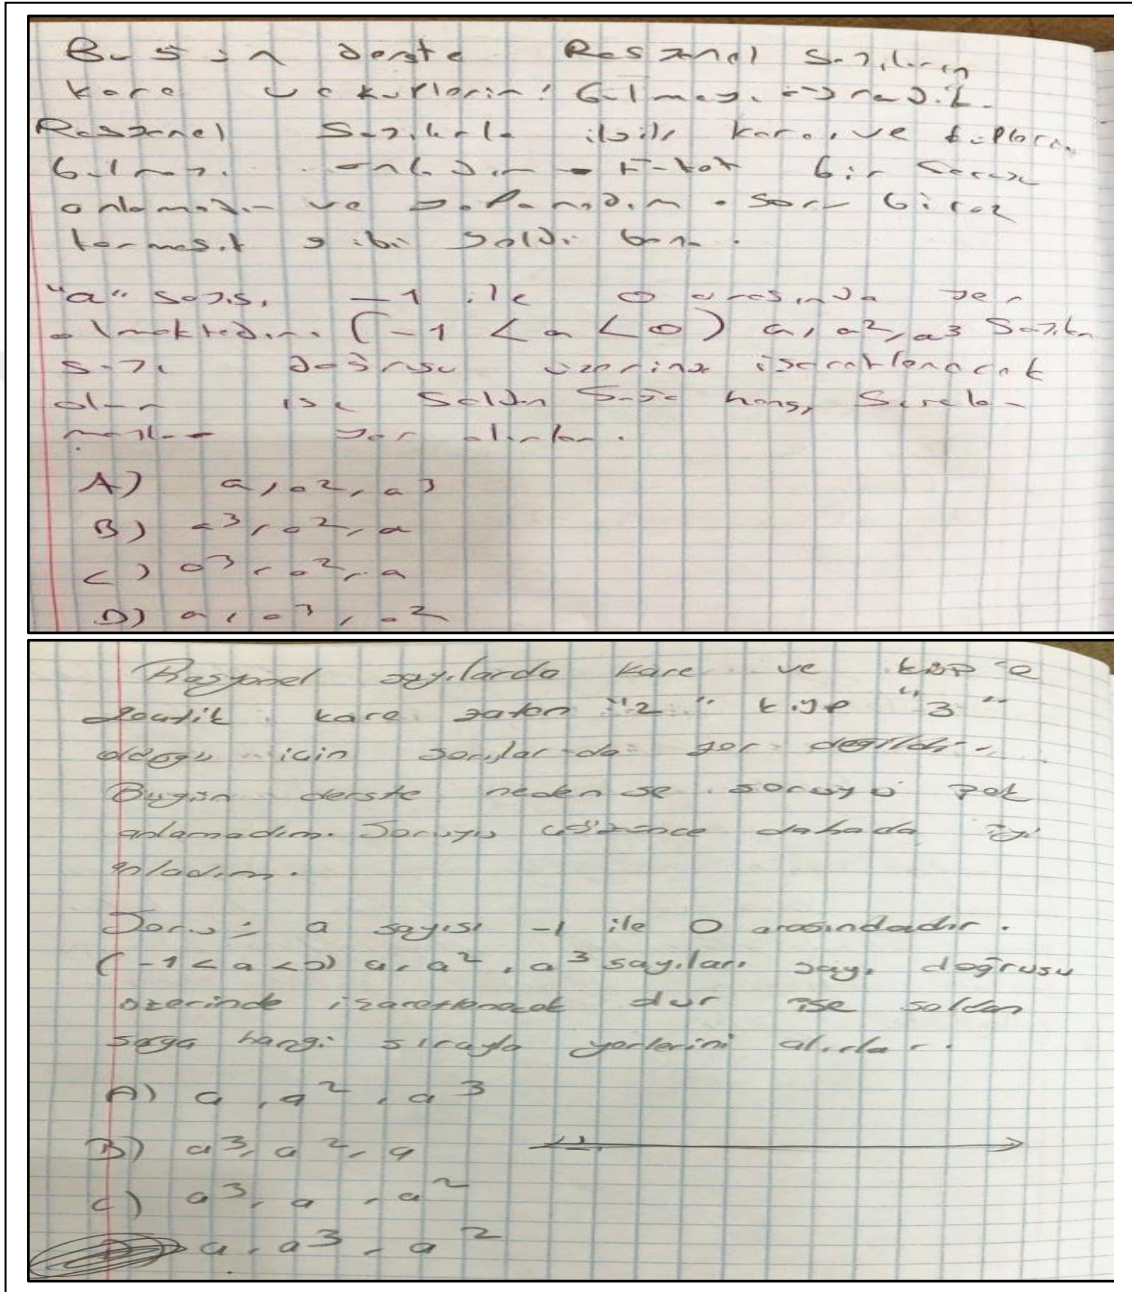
Bugün derste Rasyonel sayıların kare ve küplerini bulmayı öğrendik. Rasyonel sayılarla ilgili kare ve küpleri bulmayı anladım. Fakat bir soruyu anlamadım ve zorlandım. Soru biraz karmaşık gibi geldi bana.

"a" sayısı -1 ile 0 arasında yer almaktadır. $(-1 < a < 0)$ $a, a^2, a^3$ sayıları sayı doğrusu üzerine işaretlenecek olursa soldan sağa hangi sırada yer alırlar.

A) $a, a^2, a^3$
B) $a^3, a^2, a$
C) $a^3, a^2, a$
D) $a, a^3, a^2$

Rasyonel sayılarda kare ve küp'e zorladık kare zaten "2" küp "3" olduğu için sorularda zor değildi. Bugün derste nedense soruyu çok anlamadım. Soruyu çözünce dahada iyi anladım.

Soru: a sayısı -1 ile 0 arasındadır. $(-1 < a < 0)$ $a, a^2, a^3$ sayıları sayı doğrusu üzerinde işaretlenecek olur ise soldan sağa hangi sırayla yerlerini alırlar.

A) $a, a^2, a^3$
B) $a^3, a^2, a$
C) $a^3, a, a^2$
D) $a, a^3, a^2$